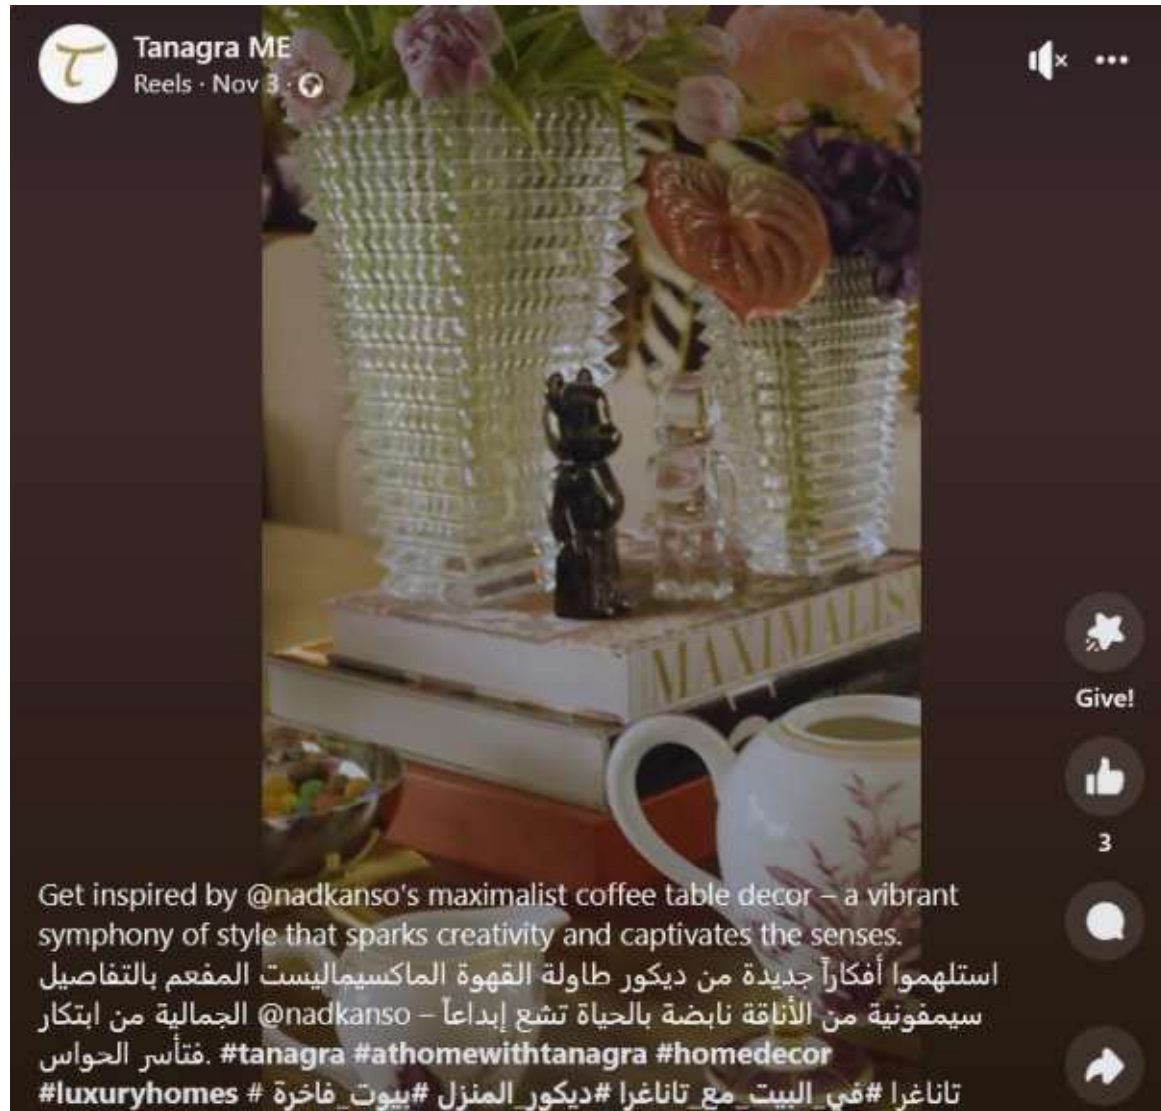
Tanagra ME
Reels · Nov 3 ·

MAXIMALIS

Give!

3

Get inspired by @nadkanso's maximalist coffee table decor – a vibrant symphony of style that sparks creativity and captivates the senses.
استلهموا أفكاراً جديدة من ديكور طاولة القهوة الماكسيماليست المفعم بالتفاصيل الجمالية من ابتكار @nadkanso – سيمفونية من الأناقة نابضة بالحياة تشع إبداعاً فتأسر الحواس. #tanagra #athomewithtanagra #homedecor #luxuryhomes # بيوت_فاخرة #ديكور_المنزل #في_البيت_مع_تاناغرا #تاناغرا